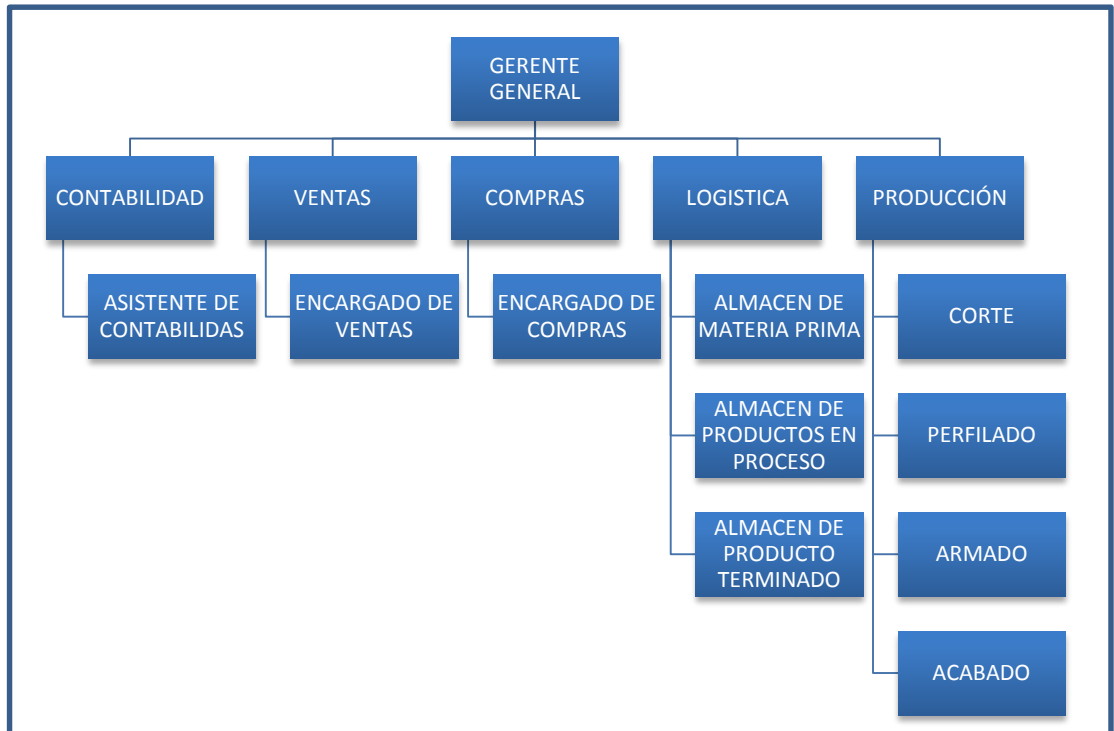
GERENTE GENERAL

CONTABILIDAD

ASISTENTE DE CONTABILIDAS

VENTAS

ENCARGADO DE VENTAS

COMPRAS

ENCARGADO DE COMPRAS

LOGISTICA

ALMACEN DE MATERIA PRIMA

ALMACEN DE PRODUCTOS EN PROCESO

ALMACEN DE PRODUCTO TERMINADO

PRODUCCIÓN

CORTE

PERFILADO

ARMADO

ACABADO